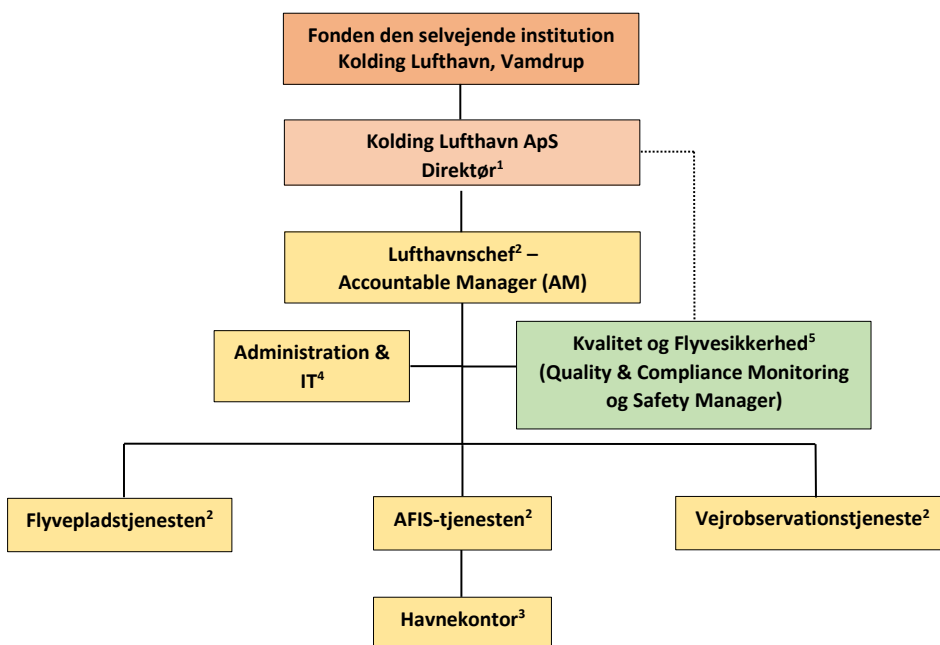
Fonden den selvejende institution
Kolding Lufthavn, Vamdrup

Kolding Lufthavn ApS
Direktør$^1$

Lufthavnschef$^2$ –
Accountable Manager (AM)

Administration & IT$^4$

Kvalitet og Flyvesikkerhed$^5$
(Quality & Compliance Monitoring og Safety Manager)

Flyvepladstjenesten$^2$

AFIS-tjenesten$^2$

Vejrobservationstjeneste$^2$

Havnekontor$^3$